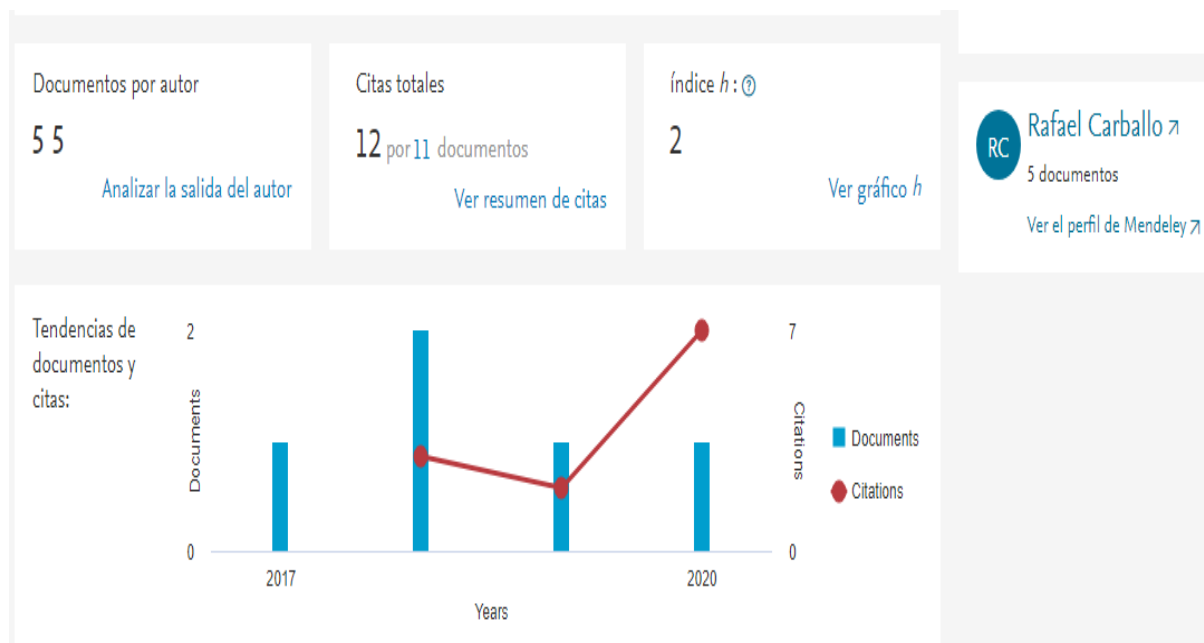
Documentos por autor

5 5

Analizar la salida del autor

Citas totales

12 por 11 documentos

Ver resumen de citas

índice $h$ : ?

2

Ver gráfico $h$

RC Rafael Carballo ↗

5 documentos

Ver el perfil de Mendeley ↗

Tendencias de documentos y citas:

2

Documents

0

2017

2020

Years

7

Citations

0

Documents

Citations